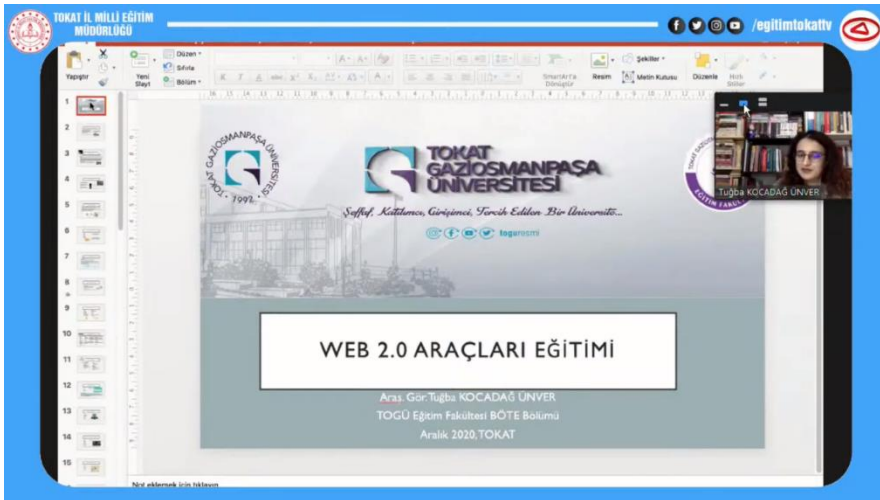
TOKAT İL MİLLİ EĞİTİM MÜDÜRLÜĞÜ

/egitimtokattv

Yapıştır
Yeni Slayt
Düzen
Sıfırla
Bölüm
SmartArt'a Dönüştür
Resim
Şekiller
Metin Kutusu
Düzenle
Hızlı Stiller

TOKAT GAZİOSMANPAŞA ÜNİVERSİTESİ
1992
Şeffaf, Katılımcı, Girişimci, Tercih Edilen Bir Üniversite...
togurosmi

Tuğba KOCADAĞ ÜNVER
EĞİTİM FAKÜL

WEB 2.0 ARAÇLARI EĞİTİMİ

Araş. Gör. Tuğba KOCADAĞ ÜNVER
TOGÜ Eğitim Fakültesi BÖTE Bölümü
Aralık 2020, TOKAT

1
2
3
4
5
6
7
8
9
10
11
12
13
14
15

Not eklemek için tıklayın